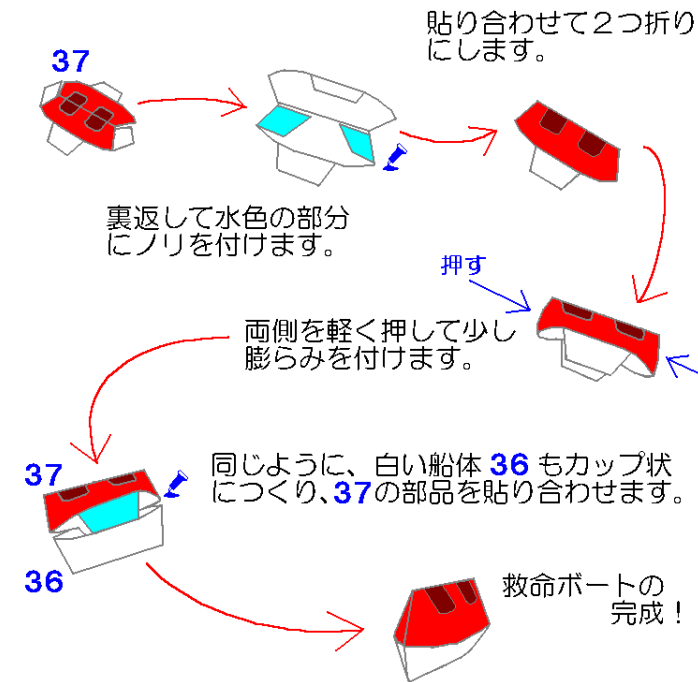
37

貼り合わせて２つ折りにします。

裏返して水色の部分にノリを付けます。

押す

両側を軽く押して少し膨らみを付けます。

37

同じように、白い船体 36 もカップ状につくり、37の部品を貼り合わせます。

36

救命ボートの完成！